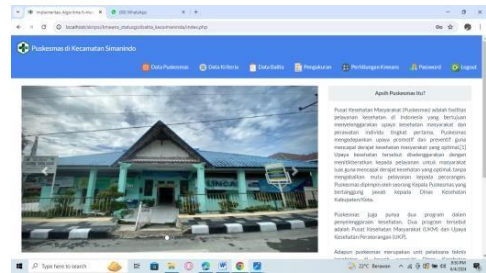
Implementasi Algoritma k-means | (30) WhatsApp

localhost/skripsi/kmeans_puskesmas/index.php

Puskesmas di Kecamatan Simanindo

Data Puskesmas | Data Kriteria | Data Balita | Pengukuran | Perhitungan Kmeans | Password | Logout

Apa itu Puskesmas Itu?

Pusat Kesehatan Masyarakat (Puskesmas) adalah fasilitas pelayanan kesehatan di Indonesia yang bertujuan menyelenggarakan upaya kesehatan masyarakat dan perawatan individu tingkat pertama. Puskesmas mengedepankan upaya promotif dan preventif guna mencapai derajat kesehatan masyarakat yang optimal.[1] Upaya kesehatan tersebut diselenggarakan dengan menitikberatkan kepada pelayanan untuk masyarakat luas guna mencapai derajat kesehatan yang optimal, tanpa mengabaikan mutu pelayanan kepada perorangan. Puskesmas dipimpin oleh seorang Kepala Puskesmas yang bertanggung jawab kepada Dinas Kesehatan Kabupaten/Kota.

Puskesmas juga punya dua program dalam penyelenggaraan kesehatan. Dua program tersebut adalah Upaya Kesehatan Masyarakat (UKM) dan Upaya Kesehatan Perseorangan (UKP).

Adapun puskesmas merupakan unit pelaksana teknis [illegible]

Type here to search

22°C Berawan

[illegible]